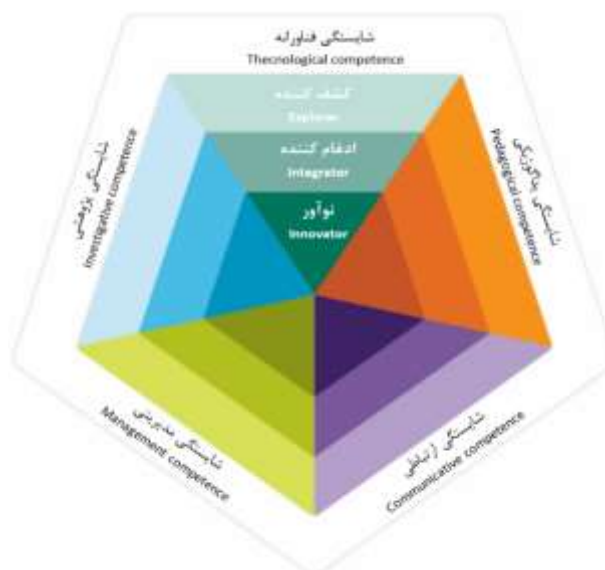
شایستگی فناورانه
Thecnological competence

کشف کننده
Explorer

ادغام کننده
Integrator

نوآور
Innovator

شایستگی پژوهشی
Investigative competence

شایستگی پداگوژیکی
Pedagogical competence

شایستگی مدیریتی
Management competence

شایستگی ارتباطی
Communicative competence